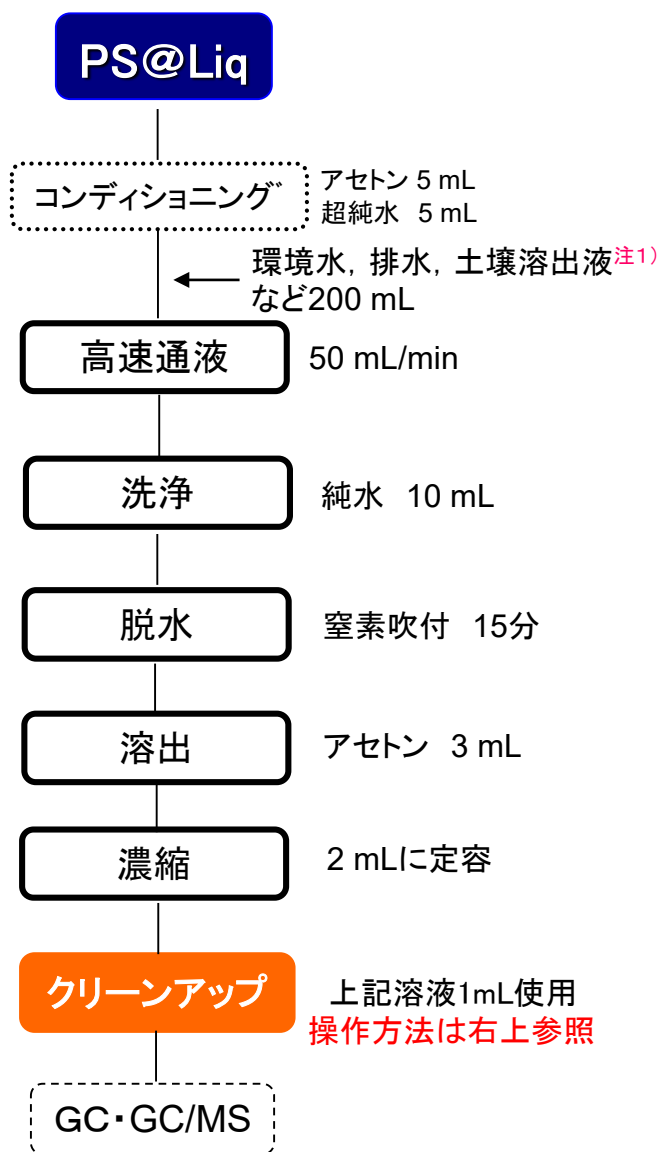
PS@Liq

コンディショニング

アセトン 5 mL
超純水 5 mL

環境水，排水，土壌溶出液$^{注1)}$
など200 mL

高速通液

50 mL/min

洗浄

純水 10 mL

脱水

窒素吹付 15分

溶出

アセトン 3 mL

濃縮

2 mLに定容

クリーンアップ

上記溶液1mL使用
操作方法は右上参照

GC・GC/MS